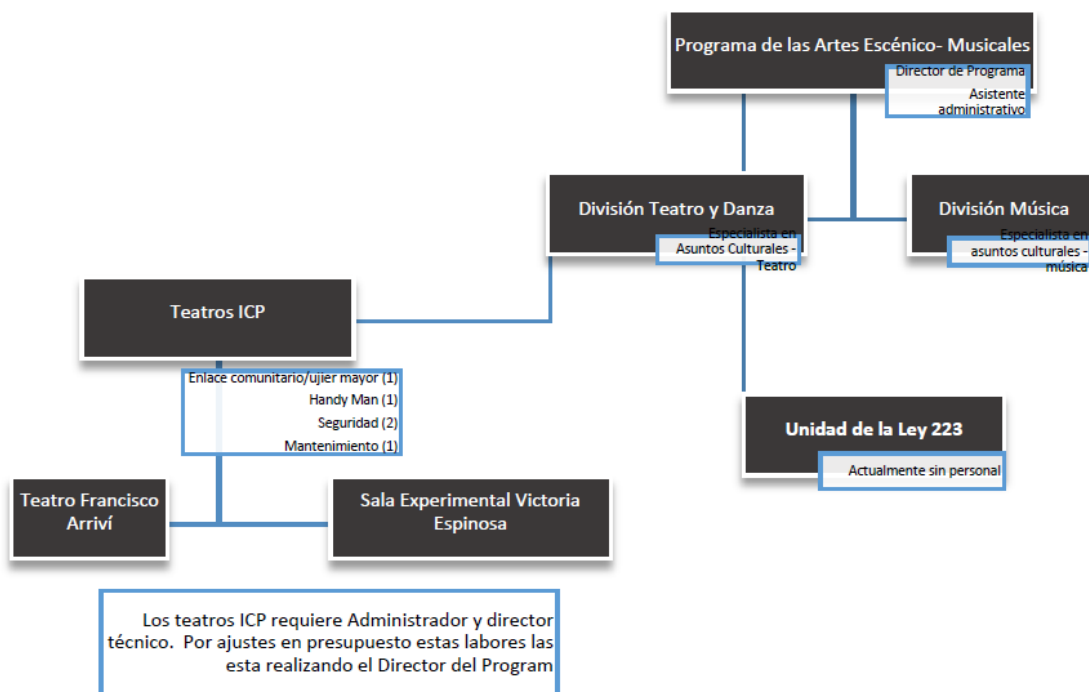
Programa de las Artes Escénico- Musicales
Director de Programa
Asistente administrativo

División Teatro y Danza
Especialista en Asuntos Culturales - Teatro

División Música
Especialista en asuntos culturales - música

Teatros ICP
Enlace comunitario/ujier mayor (1)
Handy Man (1)
Seguridad (2)
Mantenimiento (1)

Unidad de la Ley 223
Actualmente sin personal

Teatro Francisco Arriví

Sala Experimental Victoria Espinosa

Los teatros ICP requiere Administrador y director técnico. Por ajustes en presupuesto estas labores las esta realizando el Director del Program